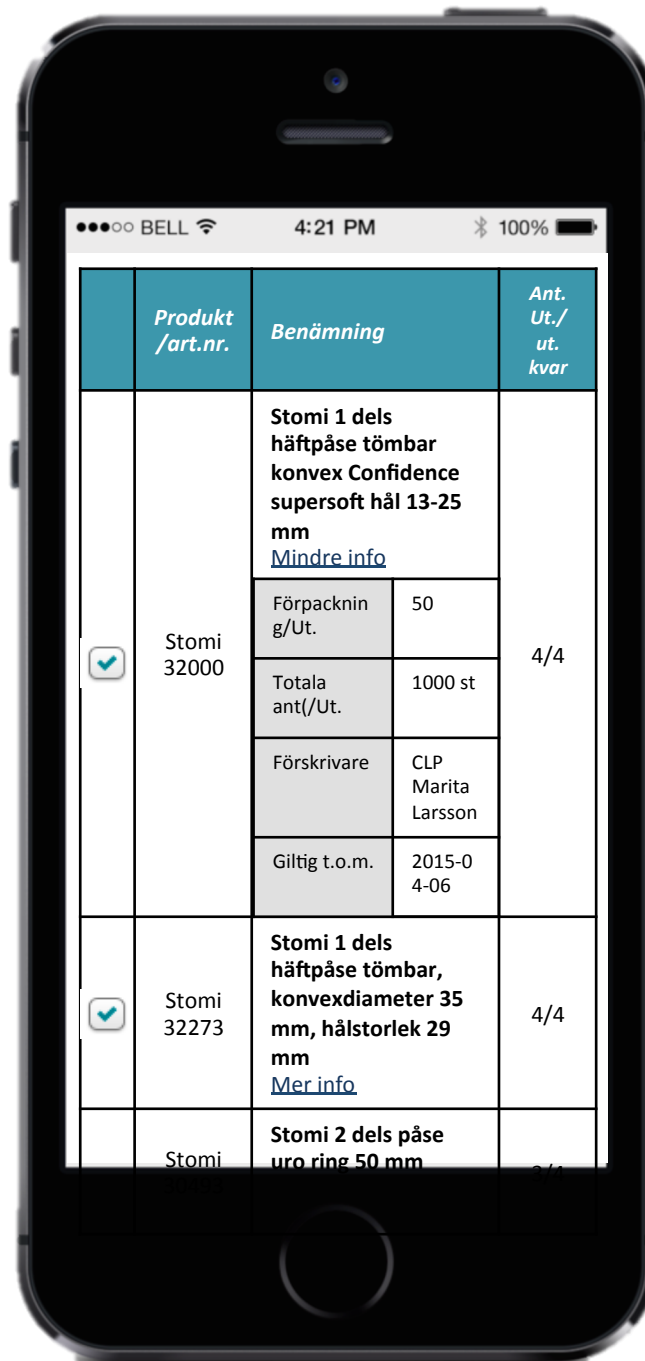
●●●○○ BELL 4:21 PM 100%

| | Produkt /art.nr. | Benämning | Ant. Ut./ ut. kvar |
|---|---|---|---|
| | Stomi 32000 | **Stomi 1 dels häftpåse tömbar konvex Confidence supersoft hål 13-25 mm** Mindre info | 4/4 |
| | | Förpackning/Ut. 50 | |
| | | Totala ant(/Ut. 1000 st | |
| | | Förskrivare CLP Marita Larsson | |
| | | Giltig t.o.m. 2015-04-06 | |
| | Stomi 32273 | **Stomi 1 dels häftpåse tömbar, konvexdiameter 35 mm, hålstorlek 29 mm** Mer info | 4/4 |
| | Stomi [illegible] | **Stomi 2 dels påse uro ring 50 mm** | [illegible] |